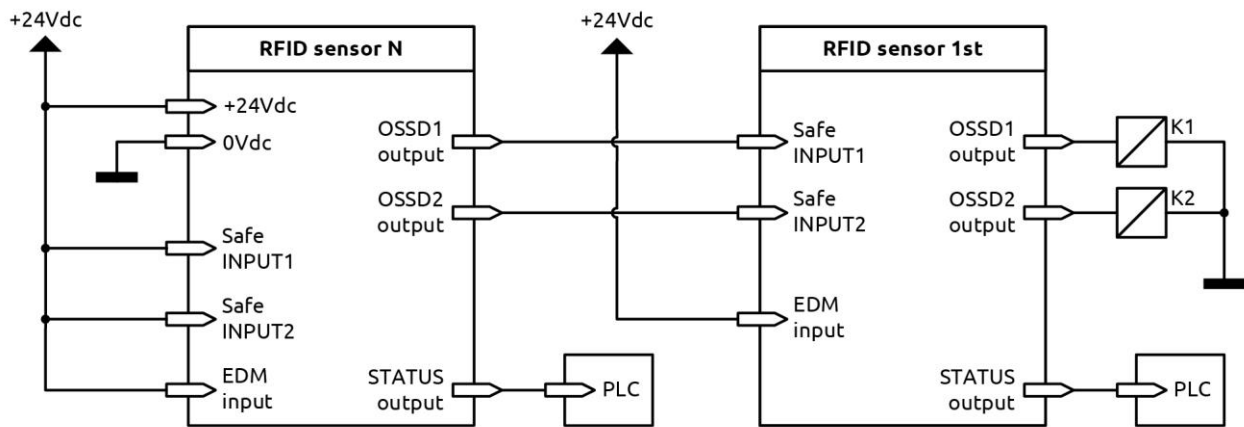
+24Vdc

RFID sensor N

+24Vdc
0Vdc
Safe INPUT1
Safe INPUT2
EDM input

OSSD1 output
OSSD2 output
STATUS output

PLC

+24Vdc

RFID sensor 1st

Safe INPUT1
Safe INPUT2
EDM input

OSSD1 output
OSSD2 output
STATUS output

K1
K2

PLC